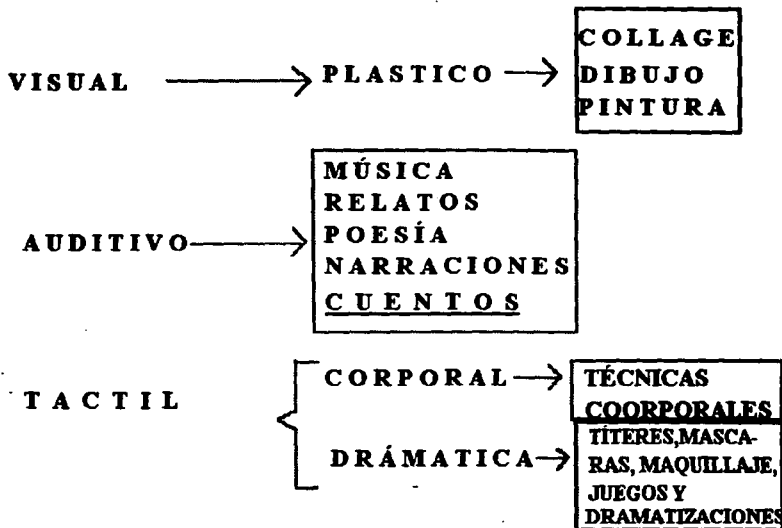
VISUAL → PLASTICO → COLLAGE
DIBUJO
PINTURA

AUDITIVO → MÚSICA
RELATOS
POESÍA
NARRACIONES
CUENTOS

TACTIL
CORPORAL → TÉCNICAS COORPORALES
DRÁMATICA → TÍTERES, MASCARAS, MAQUILLAJE, JUEGOS Y DRAMATIZACIONES